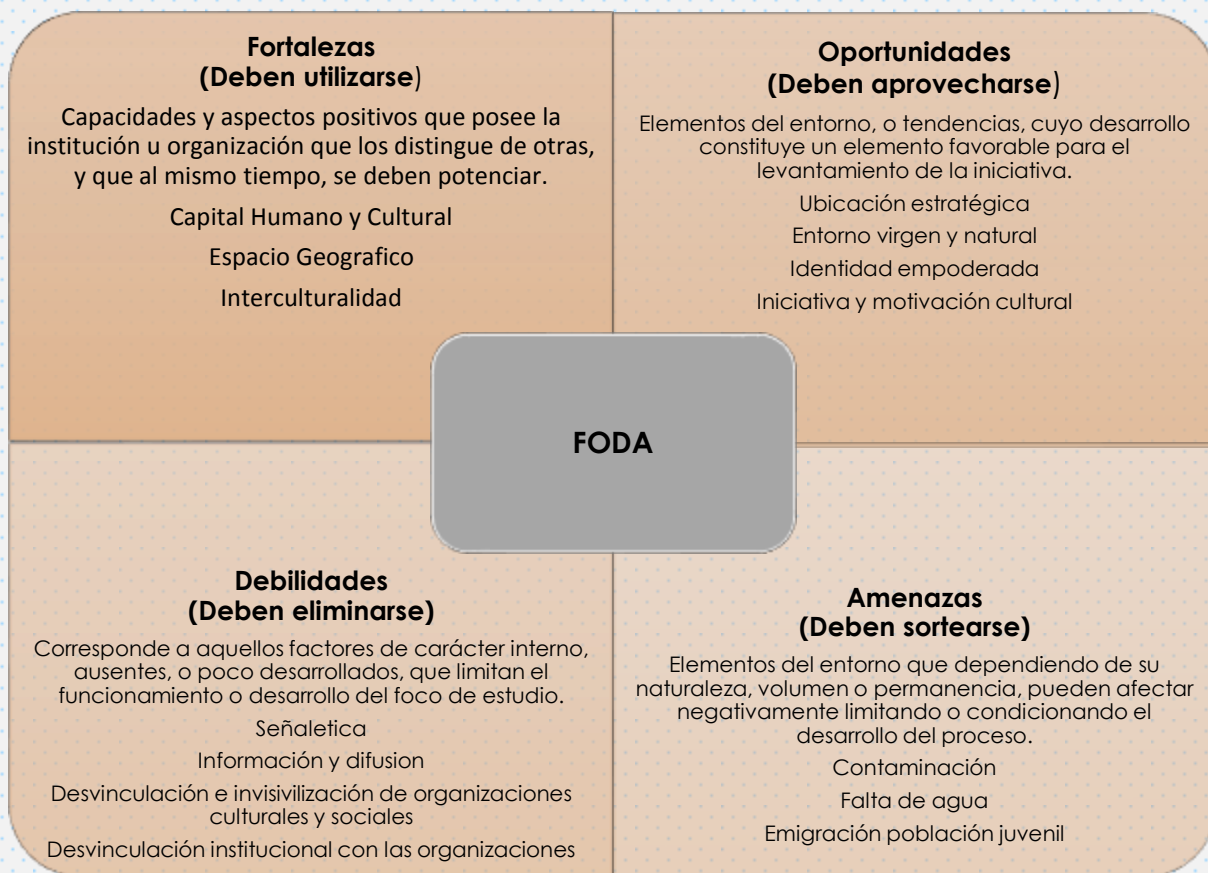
**Fortalezas (Deben utilizarse)**

Capacidades y aspectos positivos que posee la institución u organización que los distingue de otras, y que al mismo tiempo, se deben potenciar.

Capital Humano y Cultural

Espacio Geografico

Interculturalidad

**Oportunidades (Deben aprovecharse)**

Elementos del entorno, o tendencias, cuyo desarrollo constituye un elemento favorable para el levantamiento de la iniciativa.

Ubicación estratégica

Entorno virgen y natural

Identidad empoderada

Iniciativa y motivación cultural

**FODA**

**Debilidades (Deben eliminarse)**

Corresponde a aquellos factores de carácter interno, ausentes, o poco desarrollados, que limitan el funcionamiento o desarrollo del foco de estudio.

Señaletica

Información y difusion

Desvinculación e invisivilización de organizaciones culturales y sociales

Desvinculación institucional con las organizaciones

**Amenazas (Deben sortearse)**

Elementos del entorno que dependiendo de su naturaleza, volumen o permanencia, pueden afectar negativamente limitando o condicionando el desarrollo del proceso.

Contaminación

Falta de agua

Emigración población juvenil